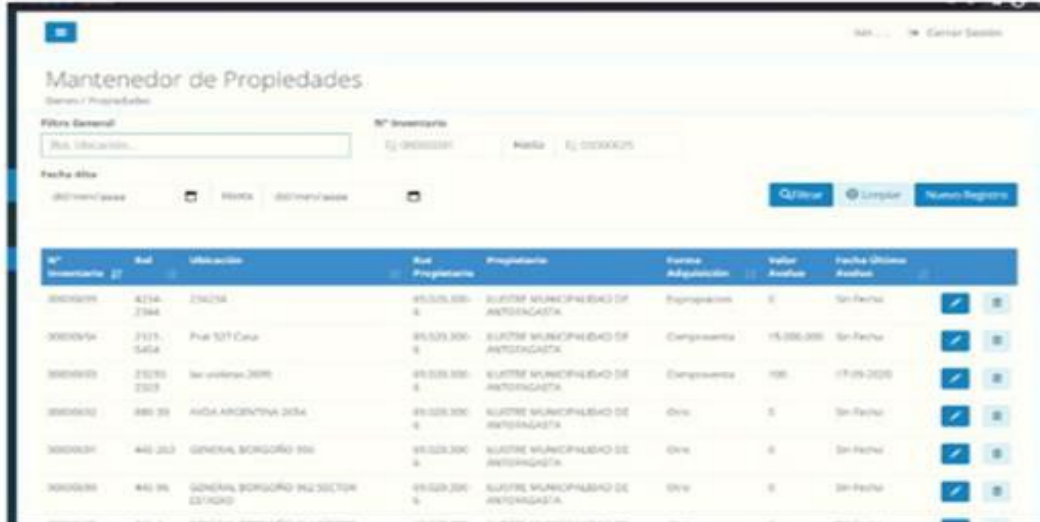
Adr... Cerrar Sesión

Mantenedor de Propiedades
Bienes / Propiedades

Filtro General
Ibs. Ubicación...

N° Inventario
Ej: 00000001 Hasta Ej: 00000025

Fecha Alta
dd/mm/aaaa Hasta dd/mm/aaaa

Filtrar Limpiar Nuevo Registro

| N° Inventario | Rol | Ubicación | Rut Propietario | Propietario | Forma Adquisición | Valor Avalúo | Fecha Último Avalúo | |
|---|---|---|---|---|---|---|---|---|
| 30000059 | 4234-2344 | 234234 | 69.020.300-6 | ILUSTRE MUNICIPALIDAD DE ANTOFAGASTA | Expropiacion | 0 | Sin Fecha | |
| 30000054 | 2121-5454 | Prat 527 Casa | 69.020.300-6 | ILUSTRE MUNICIPALIDAD DE ANTOFAGASTA | Compraventa | 15.000.000 | Sin Fecha | |
| 30000053 | 23232-2323 | las violetas 2695 | 69.020.300-6 | ILUSTRE MUNICIPALIDAD DE ANTOFAGASTA | Compraventa | 100 | 17-09-2020 | |
| 30000052 | 880-30 | AVDA ARGENTINA 2054 | 69.020.300-6 | ILUSTRE MUNICIPALIDAD DE ANTOFAGASTA | Otro | 0 | Sin Fecha | |
| 30000051 | 445-202 | GENERAL BORGOÑO 990 | 69.020.300-6 | ILUSTRE MUNICIPALIDAD DE ANTOFAGASTA | Otro | 0 | Sin Fecha | |
| 30000050 | 445-96 | GENERAL BORGOÑO 962 SECTOR ESTADIO | 69.020.300-6 | ILUSTRE MUNICIPALIDAD DE ANTOFAGASTA | Otro | 0 | Sin Fecha | |
| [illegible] | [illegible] | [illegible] | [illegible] | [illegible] | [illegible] | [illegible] | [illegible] | |